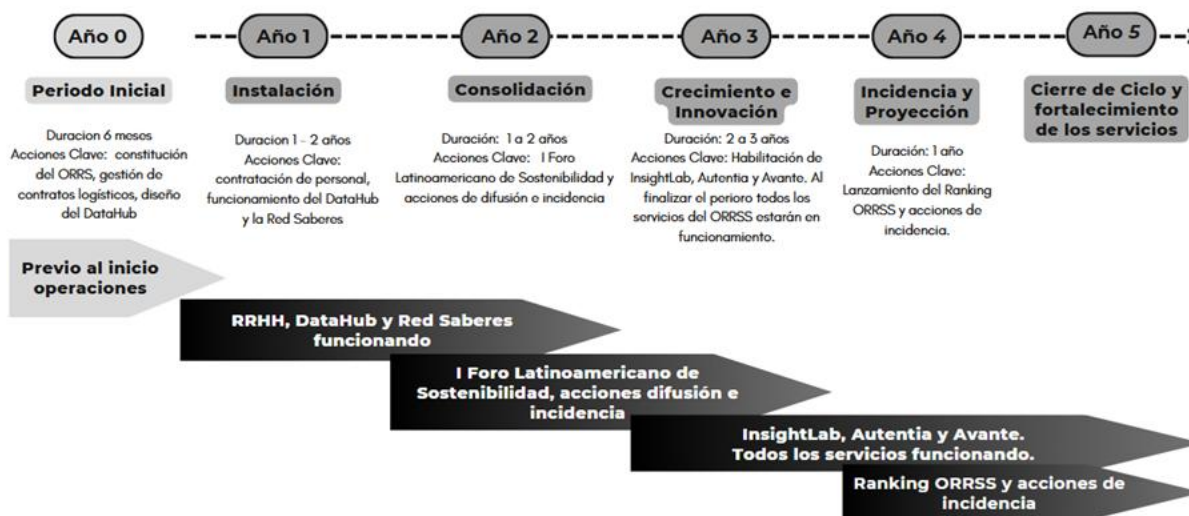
Año 0

Periodo Inicial

Duracion 6 meses
Acciones Clave: constitución del ORRS, gestión de contratos logísticos, diseño del DataHub

Año 1

Instalación

Duracion 1 - 2 años
Acciones Clave: contratación de personal, funcionamiento del DataHub y la Red Saberes

Año 2

Consolidación

Duración: 1 a 2 años
Acciones Clave: I Foro Latinoamericano de Sostenibilidad y acciones de difusión e incidencia

Año 3

Crecimiento e Innovación

Duración: 2 a 3 años
Acciones Clave: Habilitación de InsightLab, Autentia y Avante. Al finalizar el perioro todos los servicios del ORRSS estarán en funcionamiento.

Año 4

Incidencia y Proyección

Duración: 1 año
Acciones Clave: Lanzamiento del Ranking ORRSS y acciones de incidencia.

Año 5

Cierre de Ciclo y fortalecimiento de los servicios

Previo al inicio operaciones

RRHH, DataHub y Red Saberes funcionando

I Foro Latinoamericano de Sostenibilidad, acciones difusión e incidencia

InsightLab, Autentia y Avante. Todos los servicios funcionando.

Ranking ORRSS y acciones de incidencia